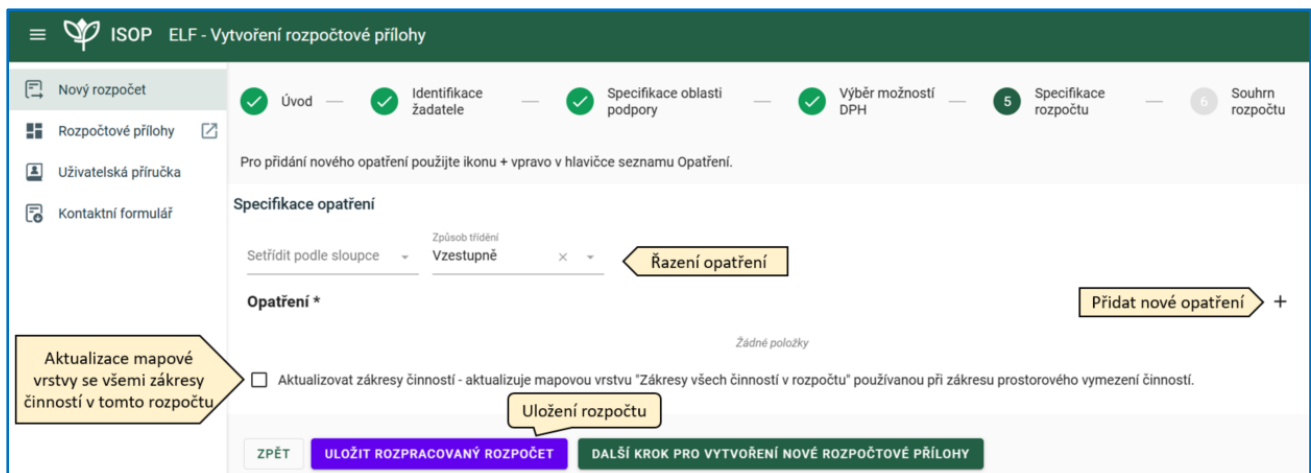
ISOP ELF - Vytvoření rozpočtové přílohy

Nový rozpočet
Rozpočtové přílohy
Uživatelská příručka
Kontaktní formulář

Úvod — Identifikace žadatele — Specifikace oblasti podpory — Výběr možností DPH — 5 Specifikace rozpočtu — 6 Souhrn rozpočtu

Pro přidání nového opatření použijte ikonu + vpravo v hlavičce seznamu Opatření.

Specifikace opatření

Setřídit podle sloupce
Způsob třídění
Vzestupně

Řazení opatření

Opatření *

Přidat nové opatření +

Žádné položky

Aktualizace mapové vrstvy se všemi zákresy činností v tomto rozpočtu

Aktualizovat zákresy činností - aktualizuje mapovou vrstvu "Zákresy všech činností v rozpočtu" používanou při zákresu prostorového vymezení činností.

Uložení rozpočtu

ZPĚT
ULOŽIT ROZPRACOVANÝ ROZPOČET
DALŠÍ KROK PRO VYTVOŘENÍ NOVÉ ROZPOČTOVÉ PŘÍLOHY